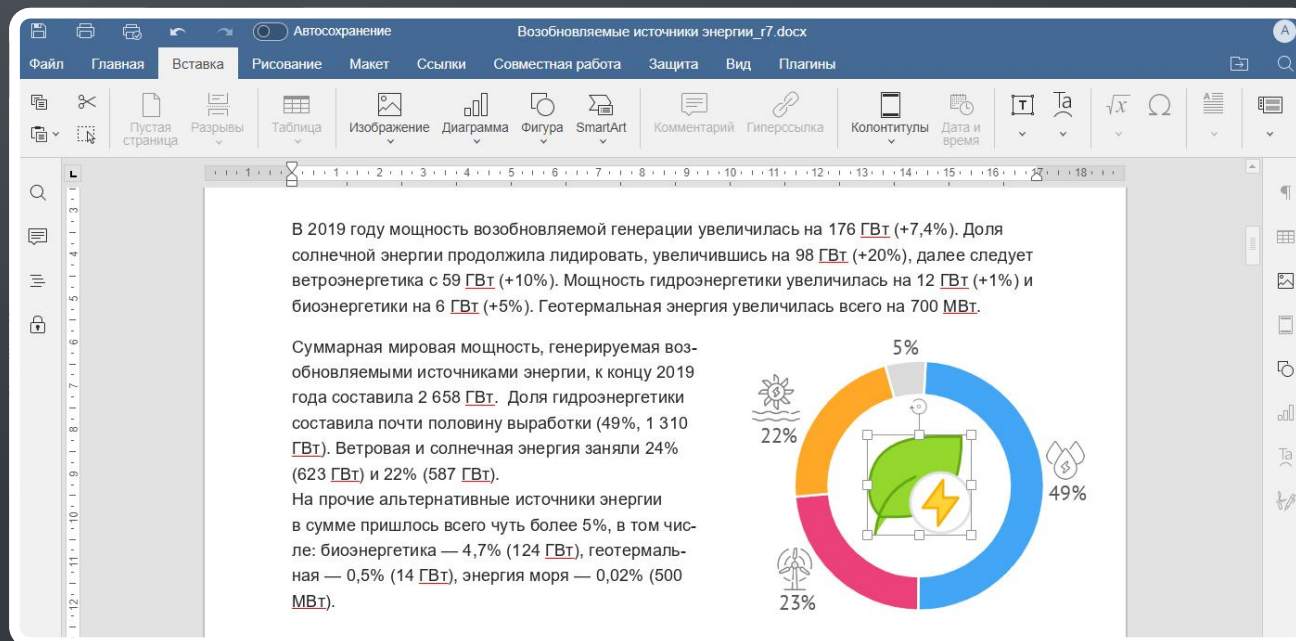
Автосохранение
Возобновляемые источники энергии_r7.docx
A

Файл Главная Вставка Рисование Макет Ссылки Совместная работа Защита Вид Плагины

Пустая страница
Разрывы
Таблица
Изображение
Диаграмма
Фигура
SmartArt
Комментарий
Гиперссылка
Колонтитулы
Дата и время

L

В 2019 году мощность возобновляемой генерации увеличилась на 176 ГВт (+7,4%). Доля солнечной энергии продолжила лидировать, увеличившись на 98 ГВт (+20%), далее следует ветроэнергетика с 59 ГВт (+10%). Мощность гидроэнергетики увеличилась на 12 ГВт (+1%) и биоэнергетики на 6 ГВт (+5%). Геотермальная энергия увеличилась всего на 700 МВт.

Суммарная мировая мощность, генерируемая возобновляемыми источниками энергии, к концу 2019 года составила 2 658 ГВт. Доля гидроэнергетики составила почти половину выработки (49%, 1 310 ГВт). Ветровая и солнечная энергия заняли 24% (623 ГВт) и 22% (587 ГВт).
На прочие альтернативные источники энергии в сумме пришлось всего чуть более 5%, в том числе: биоэнергетика — 4,7% (124 ГВт), геотермальная — 0,5% (14 ГВт), энергия моря — 0,02% (500 МВт).

5%
22%
49%
23%